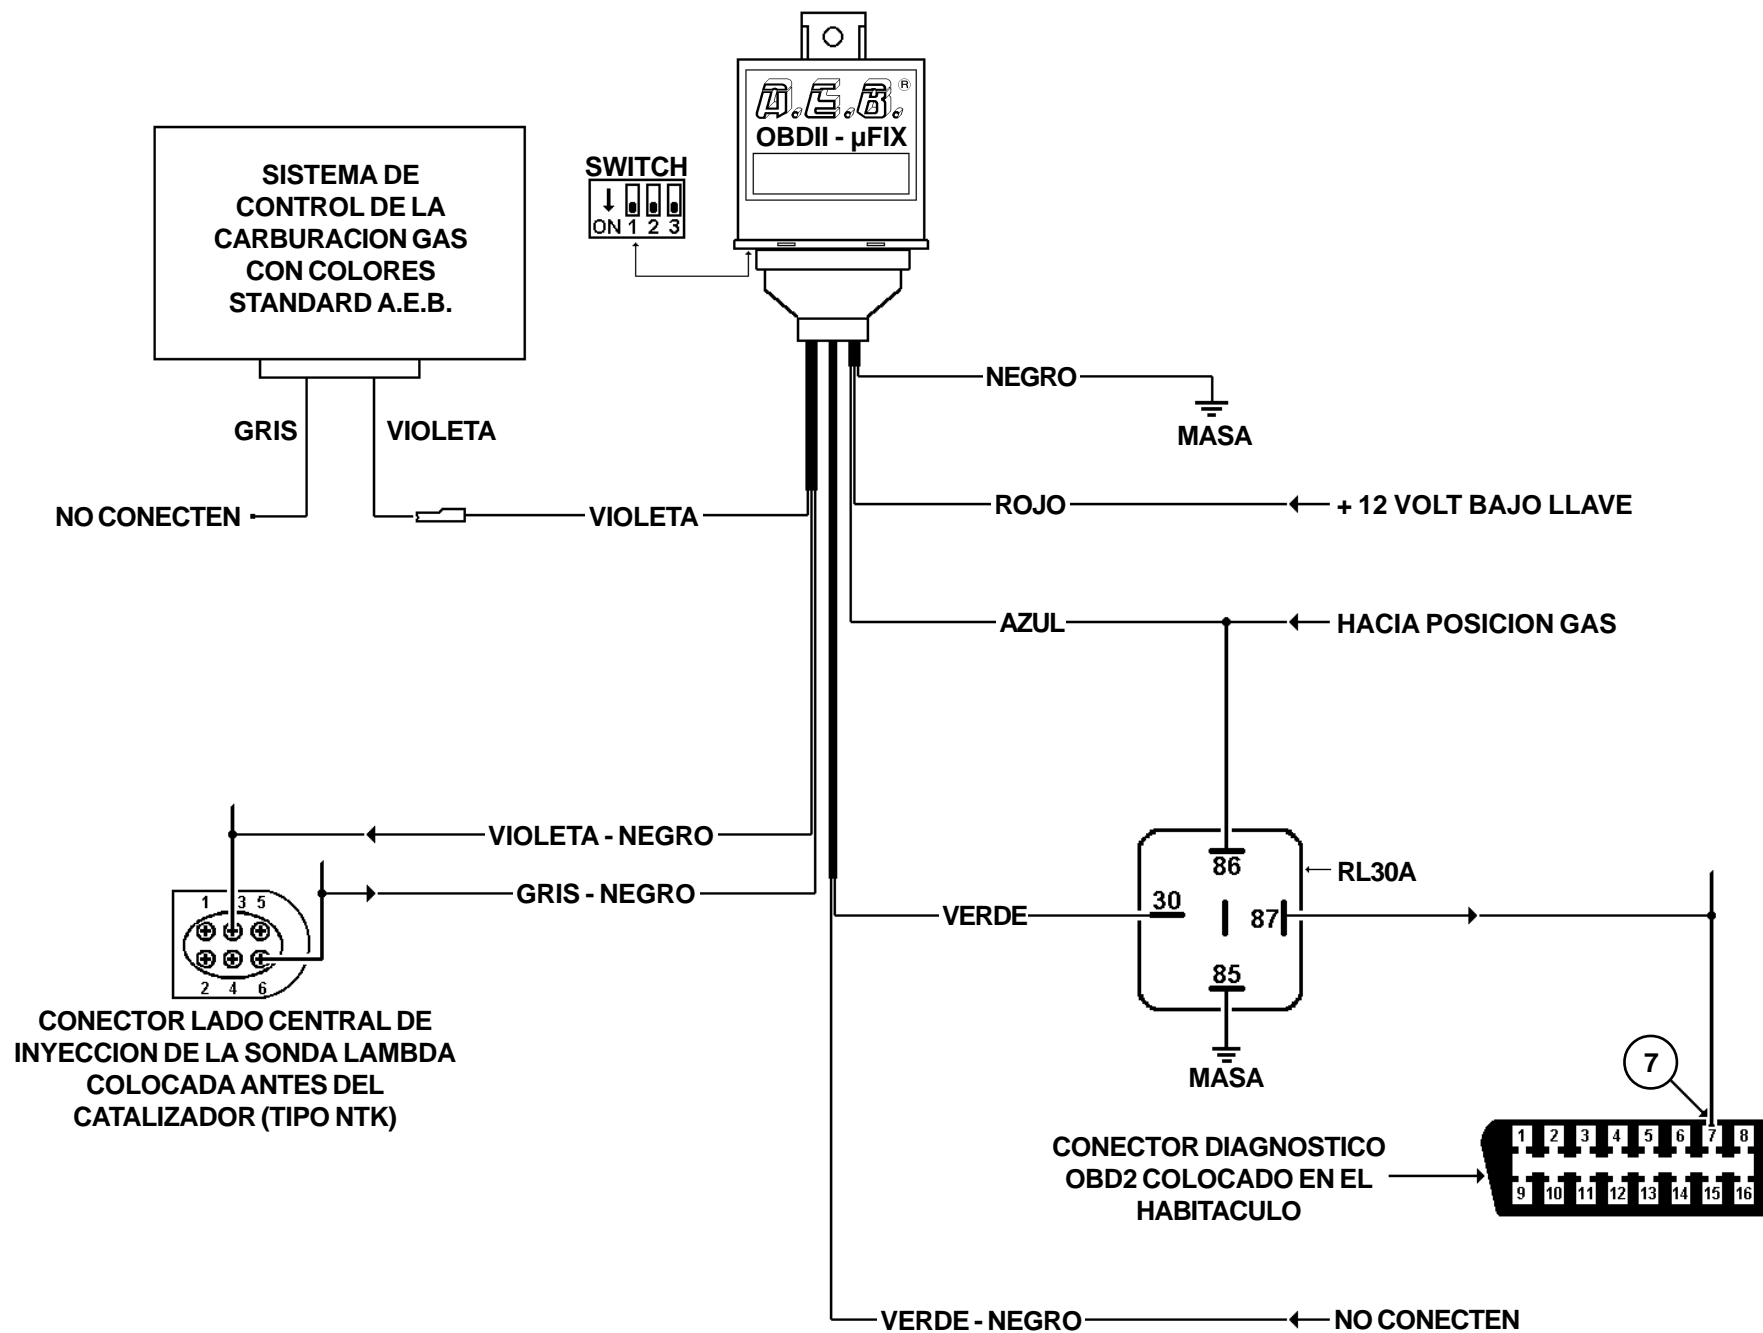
A.E.B.®
OBDII - µFIX

SWITCH
ON 1 2 3

SISTEMA DE CONTROL DE LA CARBURACION GAS CON COLORES STANDARD A.E.B.

GRIS
VIOLETA
NO CONECTEN
VIOLETA

NEGRO
MASA

ROJO
+ 12 VOLT BAJO LLAVE

AZUL
HACIA POSICION GAS

VIOLETA - NEGRO
GRIS - NEGRO

1 3 5
2 4 6

CONECTOR LADO CENTRAL DE INYECCION DE LA SONDA LAMBDA COLOCADA ANTES DEL CATALIZADOR (TIPO NTK)

86
RL30A
30
VERDE
87
85
MASA

7

1 2 3 4 5 6 7 8
9 10 11 12 13 14 15 16

CONECTOR DIAGNOSTICO OBD2 COLOCADO EN EL HABITACULO

VERDE - NEGRO
NO CONECTEN